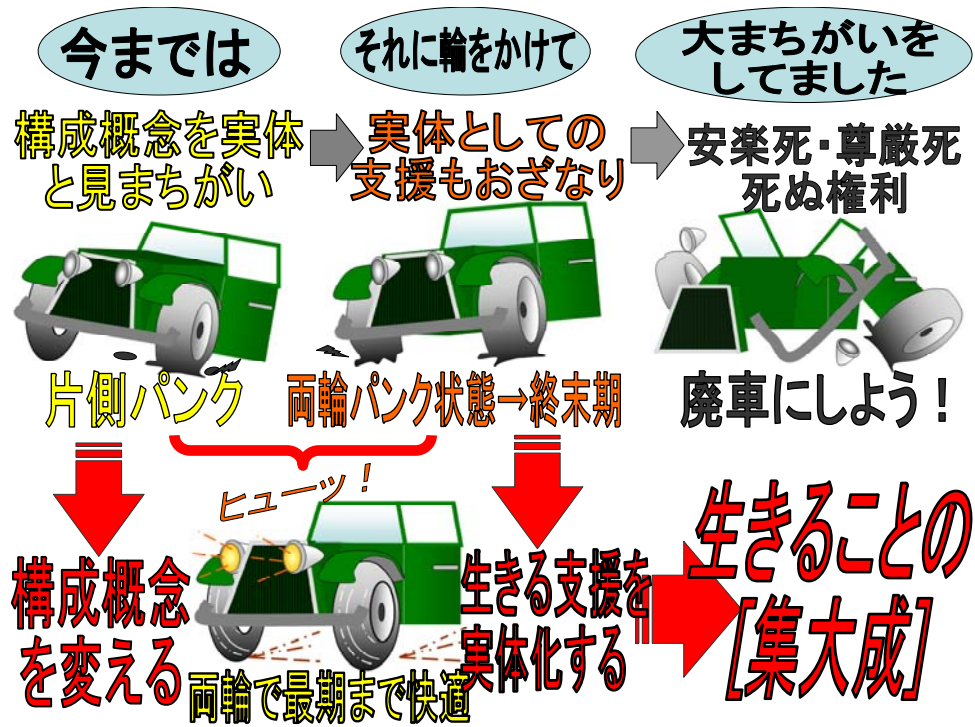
今までは

それに輪をかけて

大まちがいをしてました

構成概念を実体と見まちがい

実体としての支援もおざなり

安楽死・尊厳死 死ぬ権利

片側パンク

両輪パンク状態→終末期

廃車にしよう！

ヒューッ！

構成概念を変える

両輪で最期まで快適

生きる支援を実体化する

生きることの[集大成]